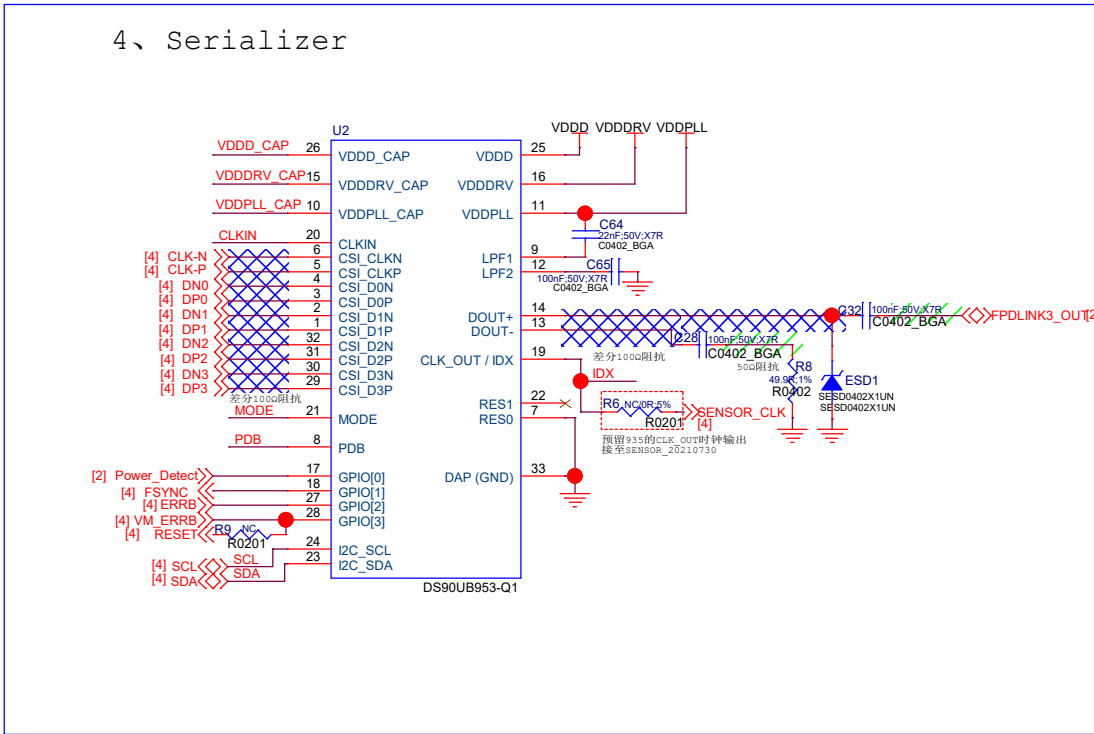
4、Serializer

U2

VDDD_CAP 26 VDDD_CAP
VDDDRV_CAP 15 VDDDRV_CAP
VDDPLL_CAP 10 VDDPLL_CAP
CLKIN 20 CLKIN
[4] CLK-N 6 CSI_CLKN
[4] CLK-P 5 CSI_CLKP
[4] DN0 4 CSI_D0N
[4] DP0 3 CSI_D0P
[4] DN1 2 CSI_D1N
[4] DP1 1 CSI_D1P
[4] DN2 32 CSI_D2N
[4] DP2 31 CSI_D2P
[4] DN3 30 CSI_D3N
[4] DP3 29 CSI_D3P
差分100Ω阻抗
MODE 21 MODE
PDB 8 PDB
[2] Power_Detect 17 GPIO[0]
[4] FSYNC 18 GPIO[1]
[4] ERRB 27 GPIO[2]
[4] VM_ERRB 28 GPIO[3]
[4] RESET
R9 NC
R0201
SCL 24 I2C_SCL
SDA 23 I2C_SDA
[4] SCL
[4] SDA

VDDD VDDDRV VDDPLL
VDDD 25
VDDDRV 16
VDDPLL 11
C64
22nF;50V;X7R
C0402_BGA
LPF1 9
LPF2 12
C65
100nF;50V;X7R
C0402_BGA
DOUT+ 14
DOUT- 13
C32 100nF;50V;X7R
C0402_BGA
FPDLINK3_OUT[2
C28 100nF;50V;X7R
C0402_BGA
差分100Ω阻抗
50Ω阻抗
R8
49.9R;1%
R0402
ESD1
SESD0402X1UN
SESD0402X1UN
CLK_OUT / IDX 19
IDX
RES1 22
RES0 7
R6 NC/0R;5%
R0201
SENSOR_CLK
[4]
预留935的CLK_OUT时钟输出
接至SENSOR_20210730
DAP (GND) 33

DS90UB953-Q1